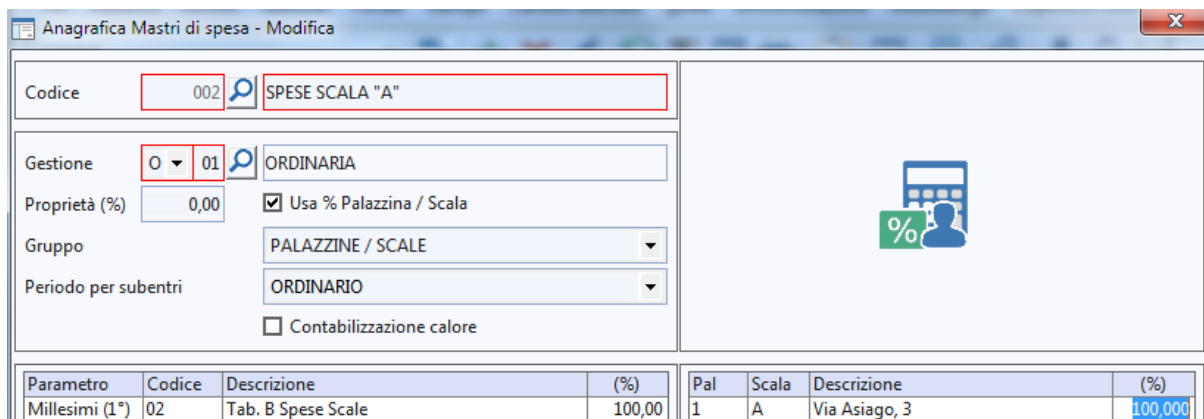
Anagrafica Mastri di spesa - Modifica

Codice 002 SPESE SCALA "A"

Gestione O 01 ORDINARIA

Proprietà (%) 0,00

Usa % Palazzina / Scala

Gruppo PALAZZINE / SCALE

Periodo per subentri ORDINARIO

Contabilizzazione calore

| Parametro | Codice | Descrizione | (%) |
|---|---|---|---|
| Millesimi (1°) | 02 | Tab. B Spese Scale | 100,00 |

| Pal | Scala | Descrizione | (%) |
|---|---|---|---|
| 1 | A | Via Asiago, 3 | 100,000 |